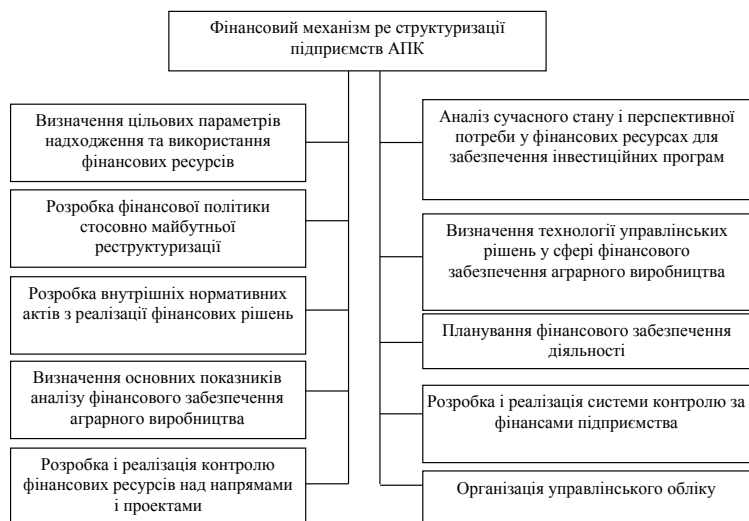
Фінансовий механізм ре структуризації підприємств АПК

Визначення цільових параметрів надходження та використання фінансових ресурсів

Розробка фінансової політики стосовно майбутньої реструктуризації

Розробка внутрішніх нормативних актів з реалізації фінансових рішень

Визначення основних показників аналізу фінансового забезпечення аграрного виробництва

Розробка і реалізація контролю фінансових ресурсів над напрямами і проектами

Аналіз сучасного стану і перспективної потреби у фінансових ресурсах для забезпечення інвестиційних програм

Визначення технології управлінських рішень у сфері фінансового забезпечення аграрного виробництва

Планування фінансового забезпечення діяльності

Розробка і реалізація системи контролю за фінансами підприємства

Організація управлінського обліку